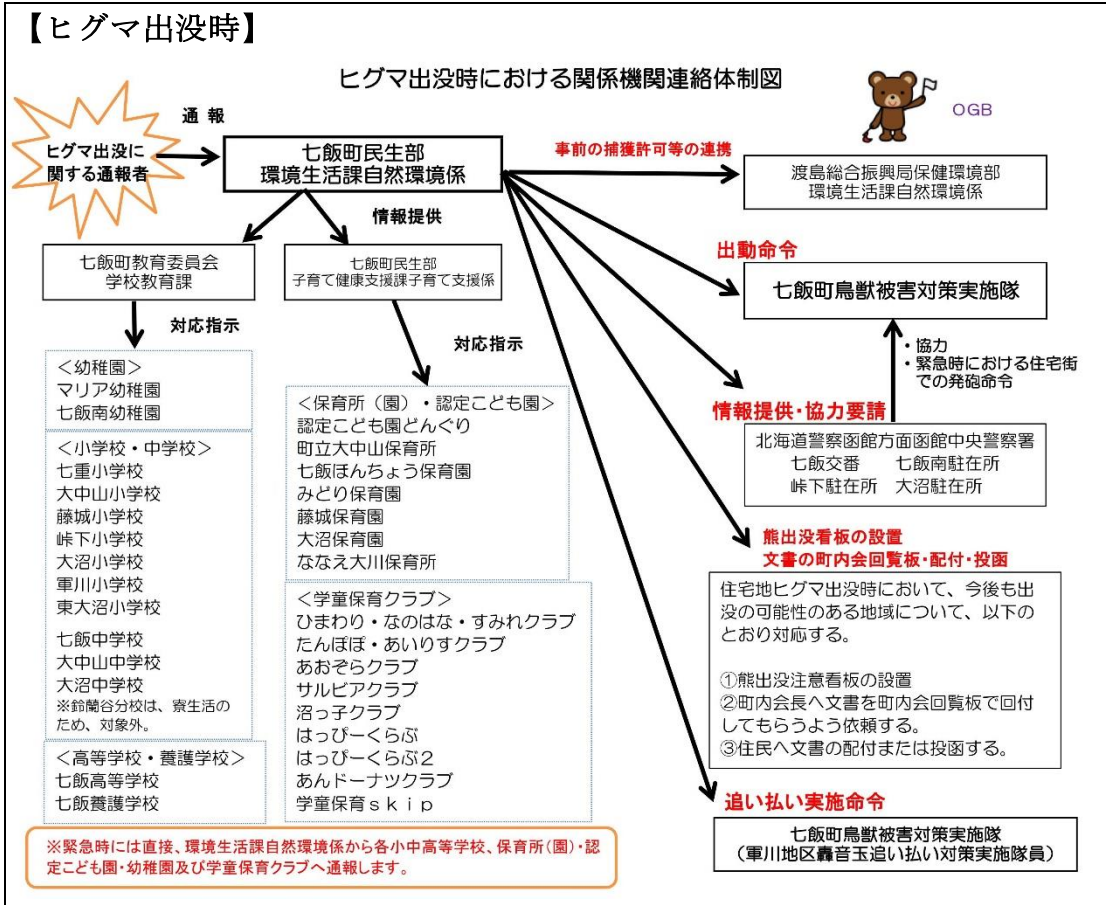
【ヒグマ出没時】

ヒグマ出没時における関係機関連絡体制図

OGB

ヒグマ出没に関する通報者

通報

七飯町民生部
環境生活課自然環境係

事前の捕獲許可等の連携

渡島総合振興局保健環境部
環境生活課自然環境係

情報提供

七飯町教育委員会
学校教育課

七飯町民生部
子育て健康支援課子育て支援係

対応指示

<幼稚園>
マリア幼稚園
七飯南幼稚園

<小学校・中学校>
七重小学校
大中山小学校
藤城小学校
峠下小学校
大沼小学校
軍川小学校
東大沼小学校

七飯中学校
大中山中学校
大沼中学校
※鈴蘭谷分校は、寮生活のため、対象外。

<高等学校・養護学校>
七飯高等学校
七飯養護学校

対応指示

<保育所(園)・認定こども園>
認定こども園どんぐり
町立大中山保育所
七飯ほんちょう保育園
みどり保育園
藤城保育園
大沼保育園
ななえ大川保育所

<学童保育クラブ>
ひまわり・なのはな・すみれクラブ
たんぽぽ・あいりすクラブ
あおぞらクラブ
サルビアクラブ
沼っ子クラブ
はっぴーくらぶ
はっぴーくらぶ2
あんドーナツクラブ
学童保育skip

出動命令

七飯町鳥獣被害対策実施隊

・協力
・緊急時における住宅街での発砲命令

情報提供・協力要請

北海道警察函館方面函館中央警察署
七飯交番　七飯南駐在所
峠下駐在所　大沼駐在所

熊出没看板の設置
文書の町内会回覧板・配付・投函

住宅地ヒグマ出没時において、今後も出没の可能性のある地域について、以下のとおり対応する。

①熊出没注意看板の設置
②町内会長へ文書を町内会回覧板で回付してもらうよう依頼する。
③住民へ文書の配付または投函する。

追い払い実施命令

七飯町鳥獣被害対策実施隊
(軍川地区轟音玉追い払い対策実施隊員)

※緊急時には直接、環境生活課自然環境係から各小中高等学校、保育所(園)・認定こども園・幼稚園及び学童保育クラブへ通報します。